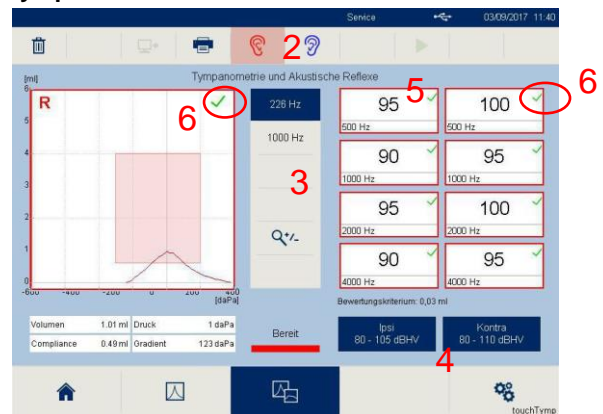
Service 03/09/2017 11:40

2

Tympanometrie und Akustische Reflexe

[ml]
6
5
4
3
2
1
0

R

6

-600 -400 -200 0 200 400 [daPa]

226 Hz
1000 Hz

3

5

6

| 95 | 100 |
|---|---|
| 500 Hz | 500 Hz |
| 90 | 95 |
| 1000 Hz | 1000 Hz |
| 95 | 100 |
| 2000 Hz | 2000 Hz |
| 90 | 95 |
| 4000 Hz | 4000 Hz |

Bewertungskriterium: 0,03 ml

| Volumen | 1.01 ml | Druck | 1 daPa |
|---|---|---|---|
| Compliance | 0.49 ml | Gradient | 123 daPa |

Bereit

Ipsi
80 - 105 dBHV

Kontra
80 - 110 dBHV

4

touchTymp